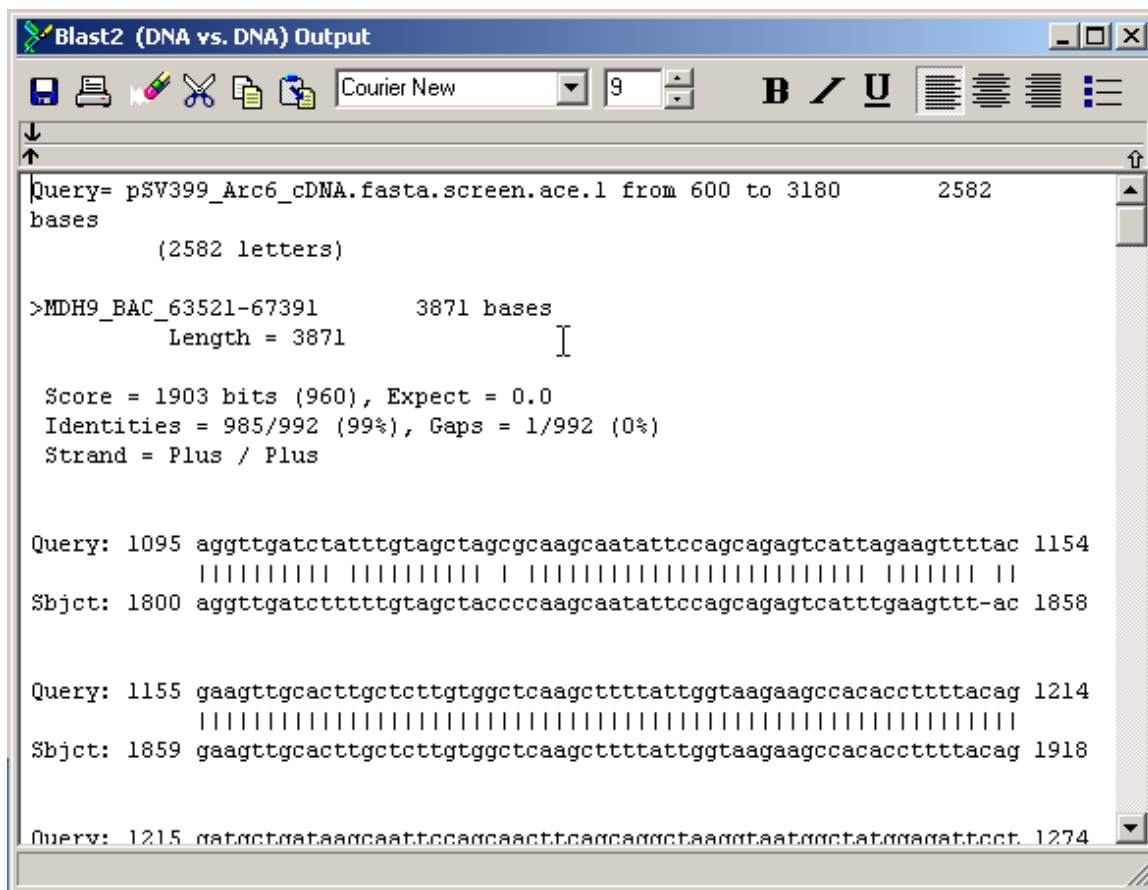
Blast2 (DNA vs. DNA) Output

Courier New 9

B / U

Query= pSV399_Arc6_cDNA.fasta.screen.ace.1 from 600 to 3180 2582 bases
(2582 letters)

>MDH9_BAC_63521-67391 3871 bases
Length = 3871

Score = 1903 bits (960), Expect = 0.0
Identities = 985/992 (99%), Gaps = 1/992 (0%)
Strand = Plus / Plus

Query: 1095 aggttgatctatttgtagctagcgcaagcaatattccagcagagtcattagaagttttac 1154
||||||||||| |||||||||| | |||||||||||||||||||||||||| ||||||| ||
Sbjct: 1800 aggttgatctttttgtagctaccccaagcaatattccagcagagtcatttgaagttt-ac 1858

Query: 1155 gaagttgcacttgctcttgtggctcaagcttttattggtaagaagccacaccttttacag 1214
||||||||||||||||||||||||||||||||||||||||||||||||||||||||||||
Sbjct: 1859 gaagttgcacttgctcttgtggctcaagcttttattggtaagaagccacaccttttacag 1918

Query: 1215 gatgctgataagcaattccagcaacttcagcaggctaaggtaatggctatggagattcct 1274